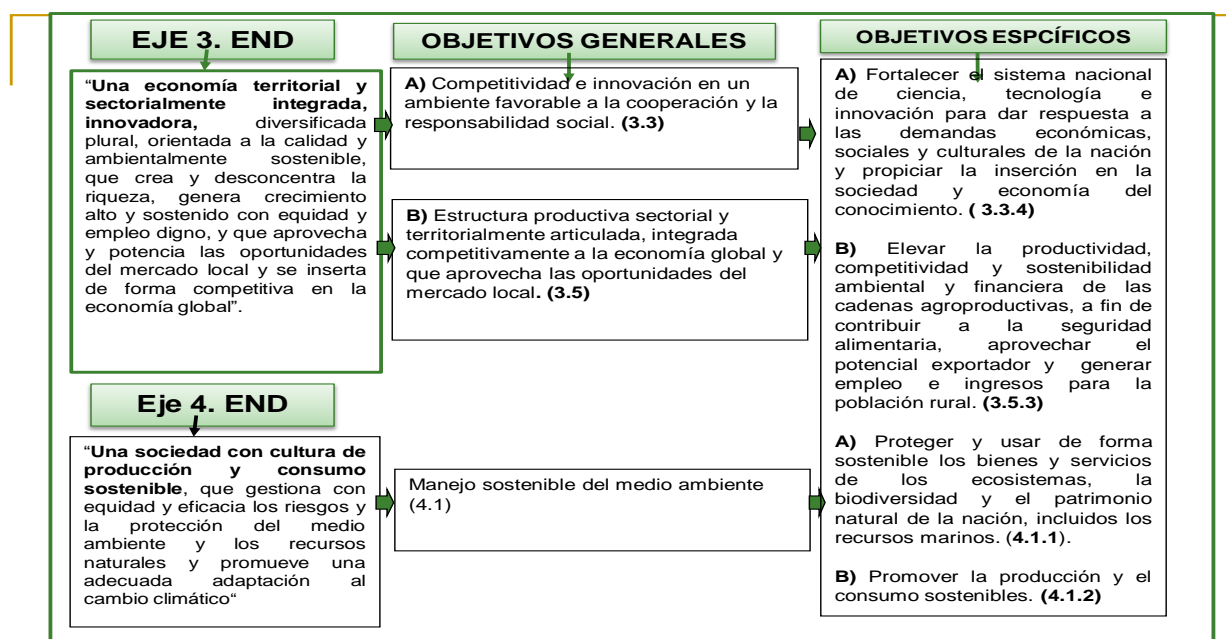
EJE 3. END

OBJETIVOS GENERALES

OBJETIVOS ESPCÍFICOS

"**Una economía territorial y sectorialmente integrada, innovadora,** diversificada plural, orientada a la calidad y ambientalmente sostenible, que crea y desconcentra la riqueza, genera crecimiento alto y sostenido con equidad y empleo digno, y que aprovecha y potencia las oportunidades del mercado local y se inserta de forma competitiva en la economía global".

**A)** Competitividad e innovación en un ambiente favorable a la cooperación y la responsabilidad social. **(3.3)**

**B)** Estructura productiva sectorial y territorialmente articulada, integrada competitivamente a la economía global y que aprovecha las oportunidades del mercado local**. (3.5)**

**A)** Fortalecer el sistema nacional de ciencia, tecnología e innovación para dar respuesta a las demandas económicas, sociales y culturales de la nación y propiciar la inserción en la sociedad y economía del conocimiento. **( 3.3.4)**

**B)** Elevar la productividad, competitividad y sostenibilidad ambiental y financiera de las cadenas agroproductivas, a fin de contribuir a la seguridad alimentaria, aprovechar el potencial exportador y generar empleo e ingresos para la población rural. **(3.5.3)**

Eje 4. END

"**Una sociedad con cultura de producción y consumo sostenible**, que gestiona con equidad y eficacia los riesgos y la protección del medio ambiente y los recursos naturales y promueve una adecuada adaptación al cambio climático"

Manejo sostenible del medio ambiente (4.1)

**A)** Proteger y usar de forma sostenible los bienes y servicios de los ecosistemas, la biodiversidad y el patrimonio natural de la nación, incluidos los recursos marinos. (**4.1.1**).

**B)** Promover la producción y el consumo sostenibles. **(4.1.2)**